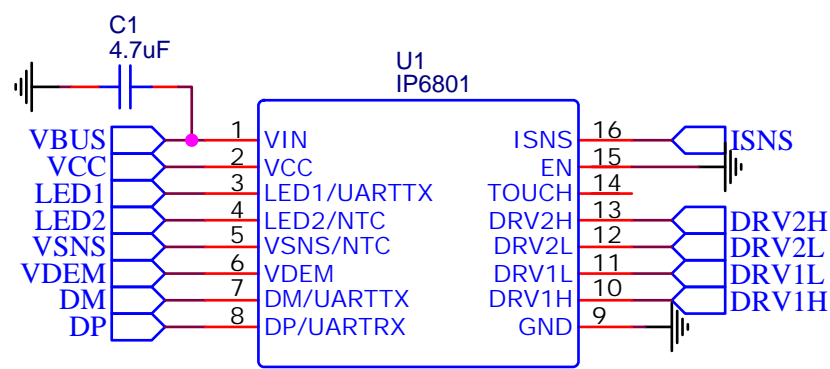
C1
4.7uF

U1
IP6801

VBUS
VCC
LED1
LED2
VSNS
VDEM
DM
DP

1 VIN
2 VCC
3 LED1/UARTTX
4 LED2/NTC
5 VSNS/NTC
6 VDEM
7 DM/UARTTX
8 DP/UARTRX

ISNS 16
EN 15
TOUCH 14
DRV2H 13
DRV2L 12
DRV1L 11
DRV1H 10
GND 9

ISNS
DRV2H
DRV2L
DRV1L
DRV1H